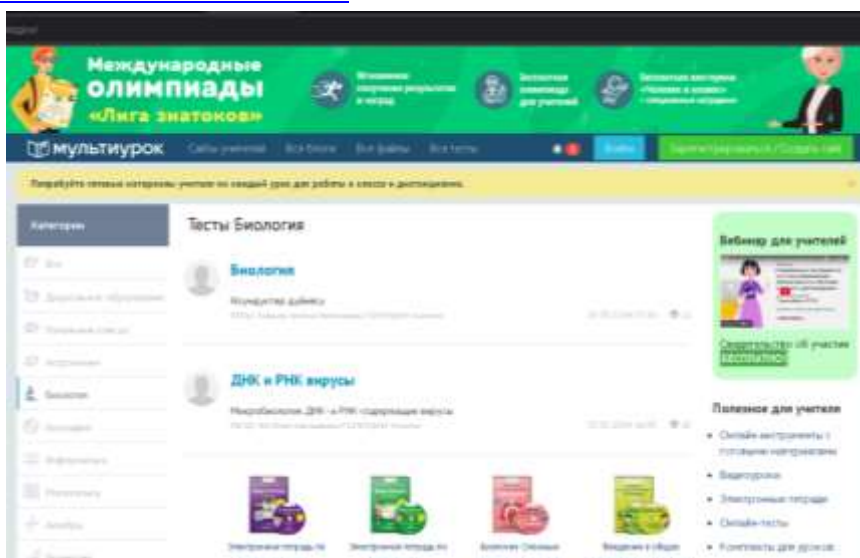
Международные олимпиады «Лига знатоков»

мультиурок

Сайты учителей Все блоги Все файлы Все тесты

Войти

Зарегистрироваться / Создать сайт

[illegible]

Категории

Все

Дошкольное образование

Начальные классы

Астрономия

Биология

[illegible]

Информатика

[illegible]

Алгебра

Тесты Биология

Биология

Жасушаттар дүйнесі

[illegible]

ДНК и РНК вирусы

Микробиология. ДНК- и РНК- содержащие вирусы

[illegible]

Вебинар для учителей

Свидетельство об участии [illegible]

Полезное для учителя

Онлайн-инструменты с готовыми материалами

Видеоуроки

Электронные тетради

Онлайн-тесты

Конспекты для уроков

Электронная тетрадь по

Электронная тетрадь по

Биология. Сложные

Введение в общую